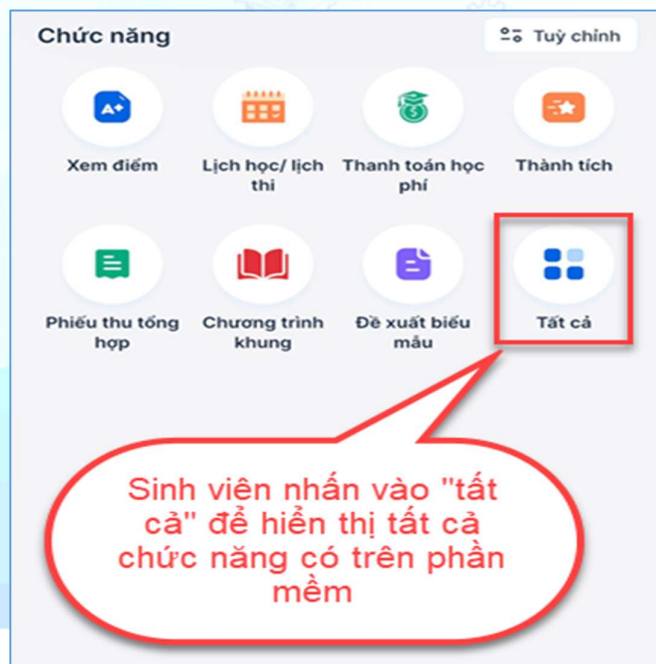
Chức năng

Tuỳ chỉnh

A+

Xem điểm

Lịch học/ lịch thi

Thanh toán học phí

Thành tích

Phiếu thu tổng hợp

Chương trình khung

Đề xuất biểu mẫu

Tất cả

Sinh viên nhấn vào "tất cả" để hiển thị tất cả chức năng có trên phần mềm